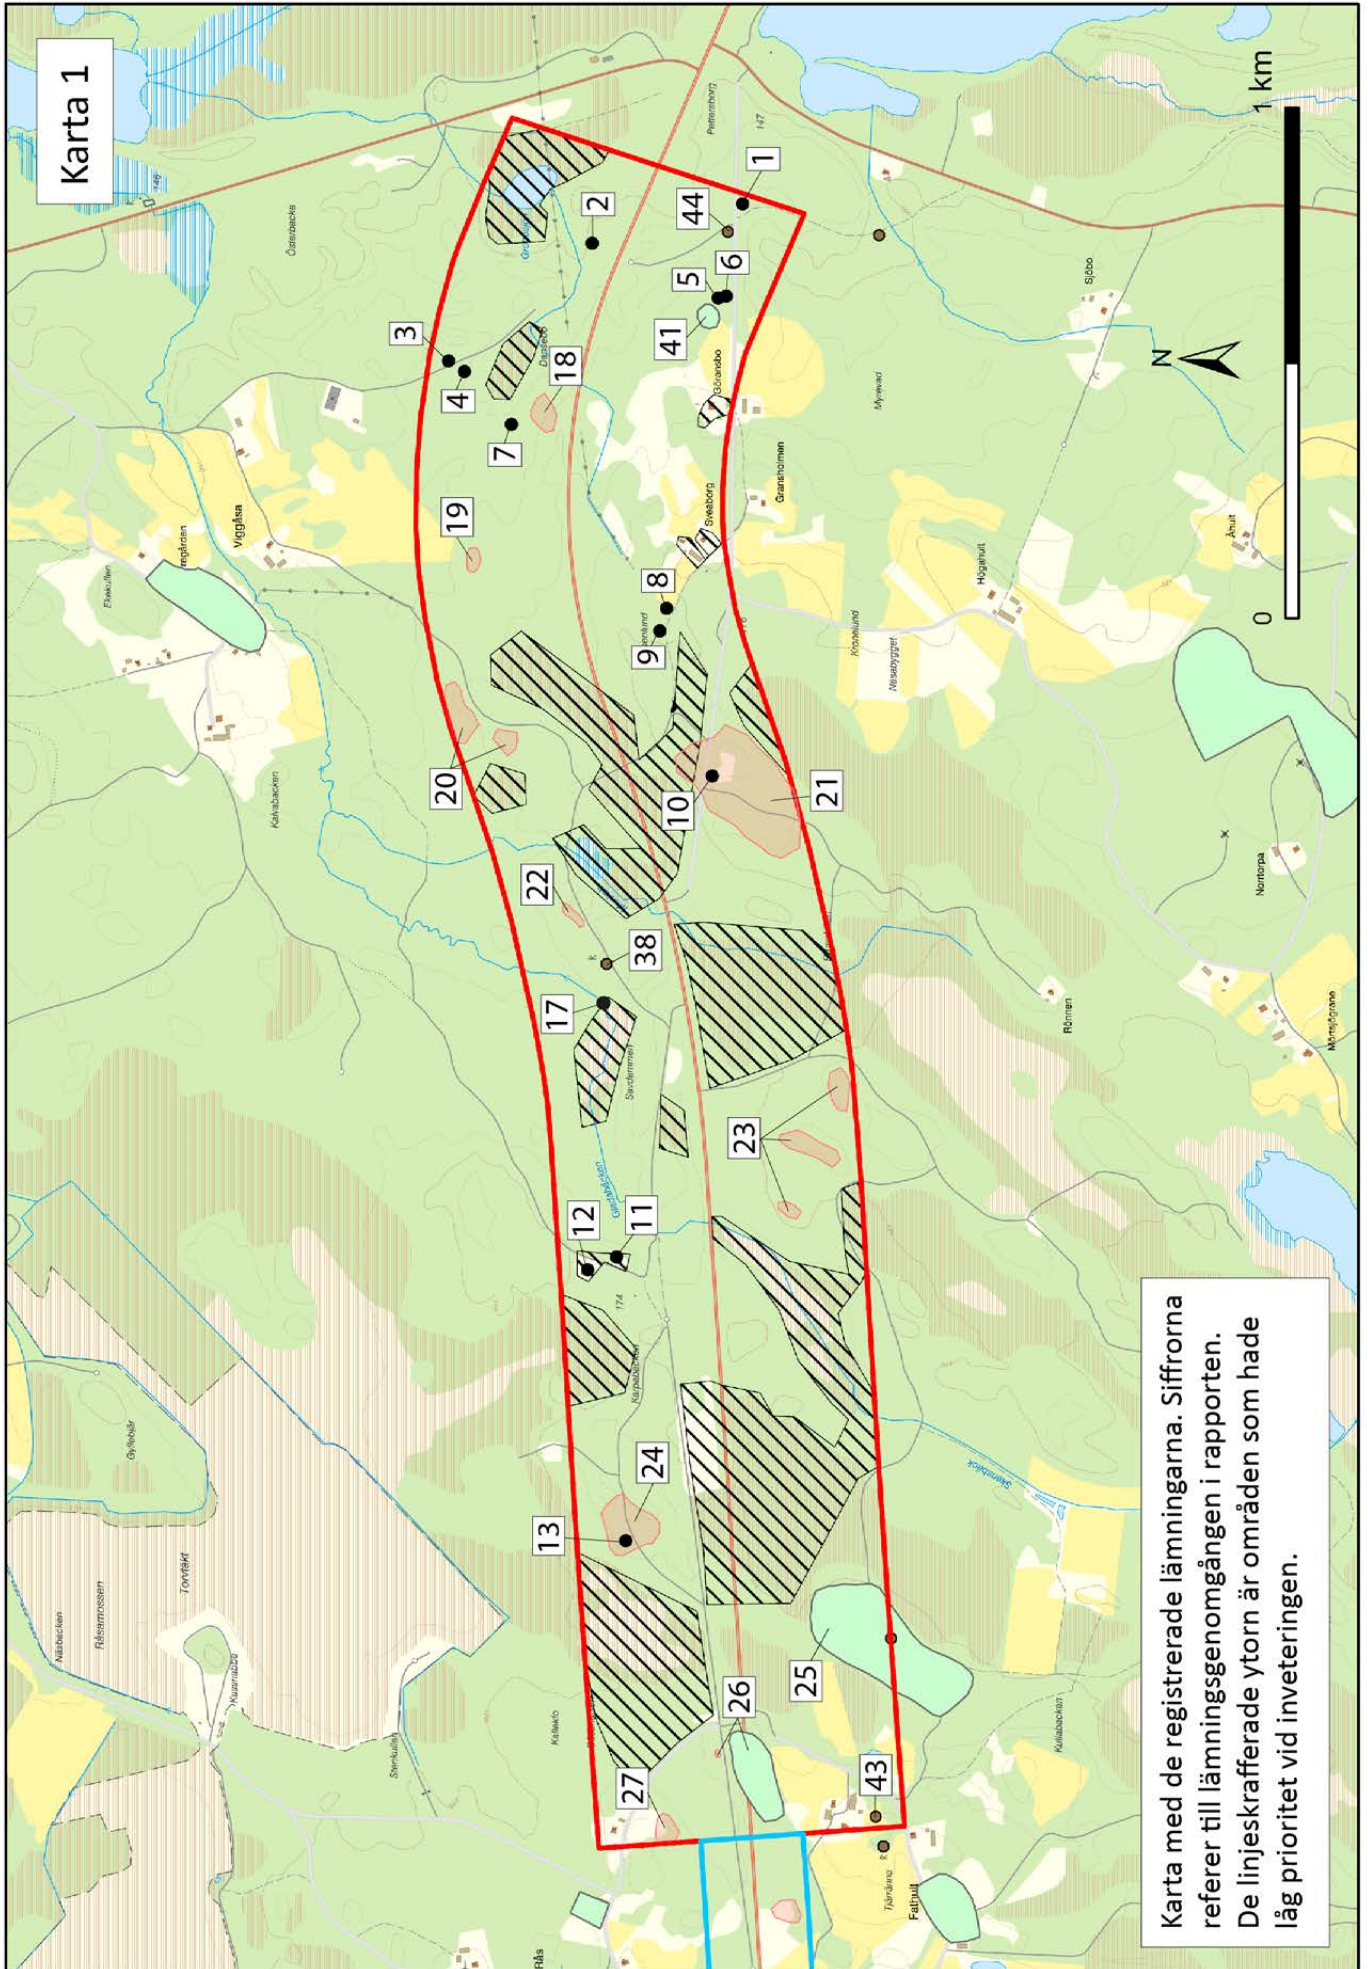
Karta 1

1 km

0

N

1

2

44

6

5

41

3

4

18

7

19

8

9

20

10

21

22

38

17

23

12

11

24

13

25

26

27

43

Östanbacka

Pettersborg

147

146

Sjöbo

Myravad

Göranbo

Dassebo

Granholmen

Sveaborg

Viggåsa

Högahult

Åhult

Krokelund

Nesabygget

Kalvabacken

Nortorpa

Rönnen

Mörtsjögrane

Savdammen

Gästabäcken

174

Karpabacken

Skärabäck

Gyllebär

Torvtäkt

Råsamossen

Näsbacken

Kalleklo

Sterrkulla

Kullabacken

Fathult

Tjärdäna

Rås

Karta med de registrerade lämningarna. Siffrorna referer till lämningsgenomgången i rapporten. De linjeskrafferade ytorn är områden som hade låg prioritet vid inveteringen.